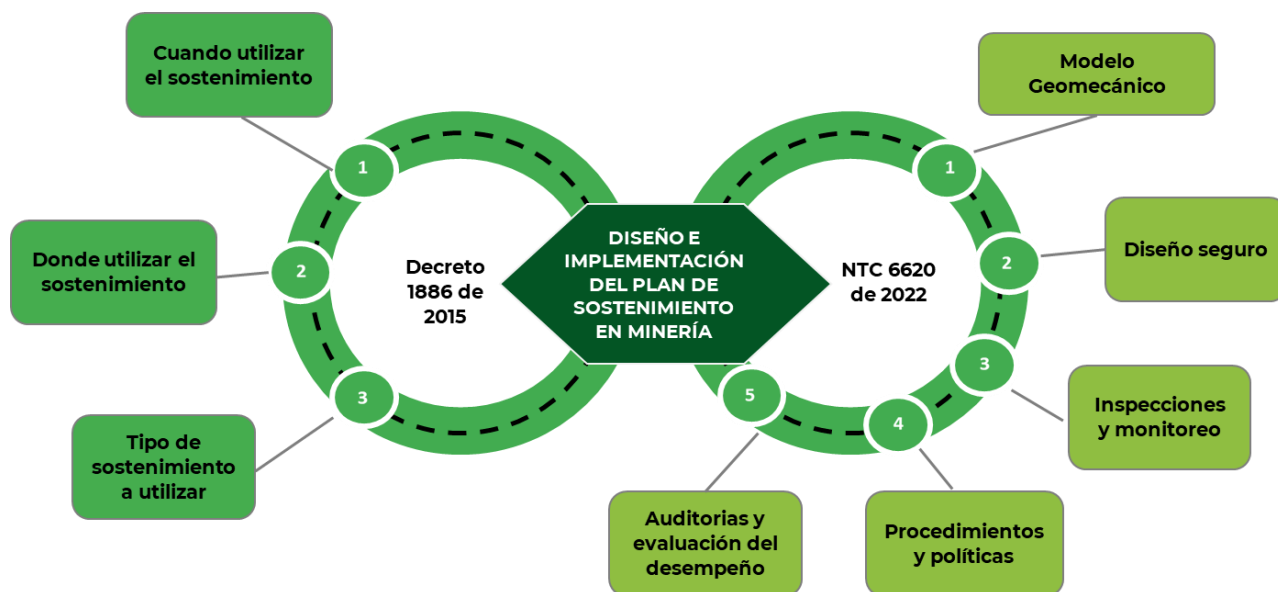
Cuando utilizar el sostenimiento

1

Donde utilizar el sostenimiento

2

3

Tipo de sostenimiento a utilizar

Decreto 1886 de 2015

DISEÑO E IMPLEMENTACIÓN DEL PLAN DE SOSTENIMIENTO EN MINERÍA

NTC 6620 de 2022

Modelo Geomecánico

1

2

Diseño seguro

3

Inspecciones y monitoreo

4

Procedimientos y políticas

5

Auditorias y evaluación del desempeño